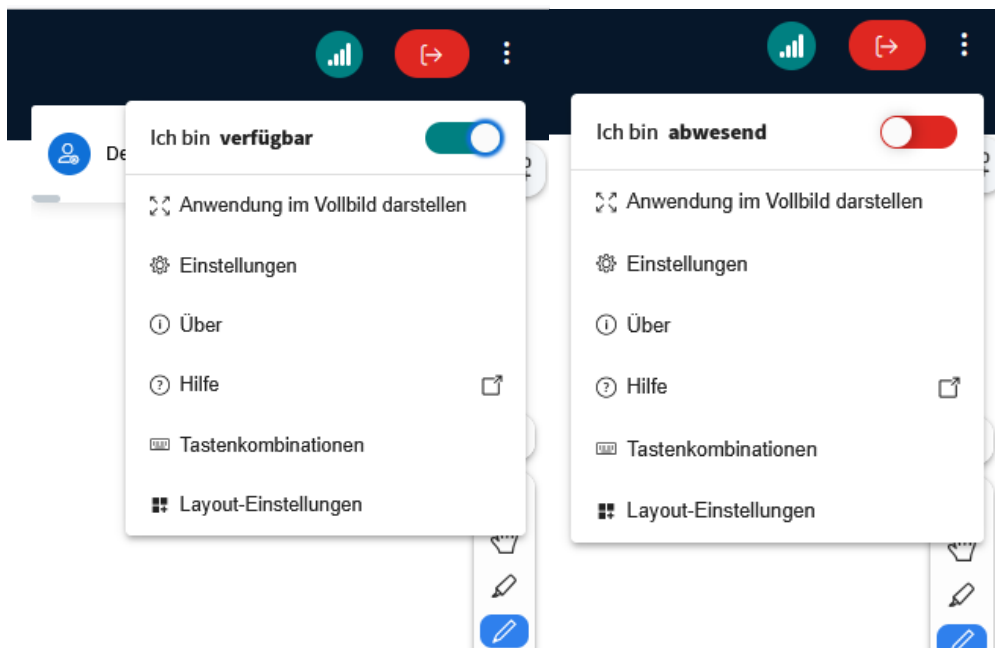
De

Ich bin **verfügbar**

Anwendung im Vollbild darstellen

Einstellungen

Über

Hilfe

Tastenkombinationen

Layout-Einstellungen

Ich bin **abwesend**

Anwendung im Vollbild darstellen

Einstellungen

Über

Hilfe

Tastenkombinationen

Layout-Einstellungen